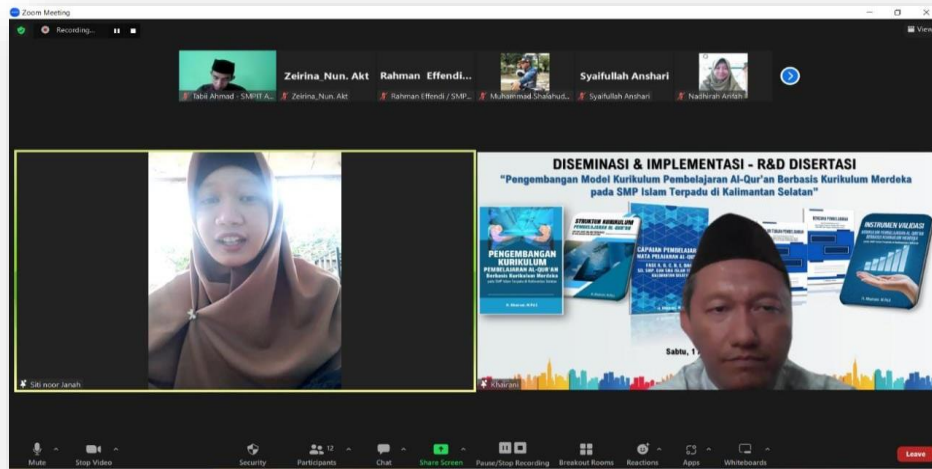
Zoom Meeting

Recording...

View

Tabiil Ahmad - SMPIT A...

Zeirina_Nun. Akt

Zeirina_Nun. Akt

Rahman Effendi...

Rahman Effendi / SMP...

Muhammad Shalahud...

Syaifullah Anshari

Syaifullah Anshari

Nadhirah Anfah

Siti noor Janah

DISEMINASI & IMPLEMENTASI - R&D DISERTASI

"Pengembangan Model Kurikulum Pembelajaran Al-Qur'an Berbasis Kurikulum Merdeka pada SMP Islam Terpadu di Kalimantan Selatan"

PENGEMBANGAN KURIKULUM PEMBELAJARAN AL-QUR'AN Berbasis Kurikulum Merdeka

STRUKTUR KURIKULUM PEMBELAJARAN AL-QUR'AN

CAPAIAN PEMBELAJARAN MATA PELAJARAN AL-QUR'AN

INSTRUMEN VALIDASI

Sabtu, 1 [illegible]

Khairani

Mute

Stop Video

Security

Participants 12

Chat

Share Screen

Pause/Stop Recording

Breakout Rooms

Reactions

Apps

Whiteboards

Leave